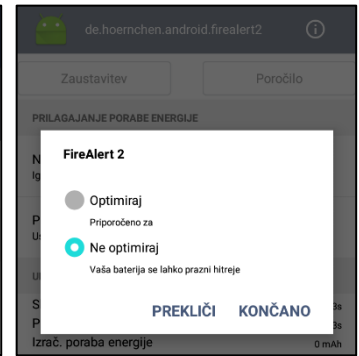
de.hoernchen.android.firealert2

Zaustavitev

Poročilo

PRILAGAJANJE PORABE ENERGIJE

FireAlert 2

Optimiraj

Priporočeno za

Ne optimiraj

Vaša baterija se lahko prazni hitreje

PREKLIČI

KONČANO

Izrač. poraba energije

0 mAh